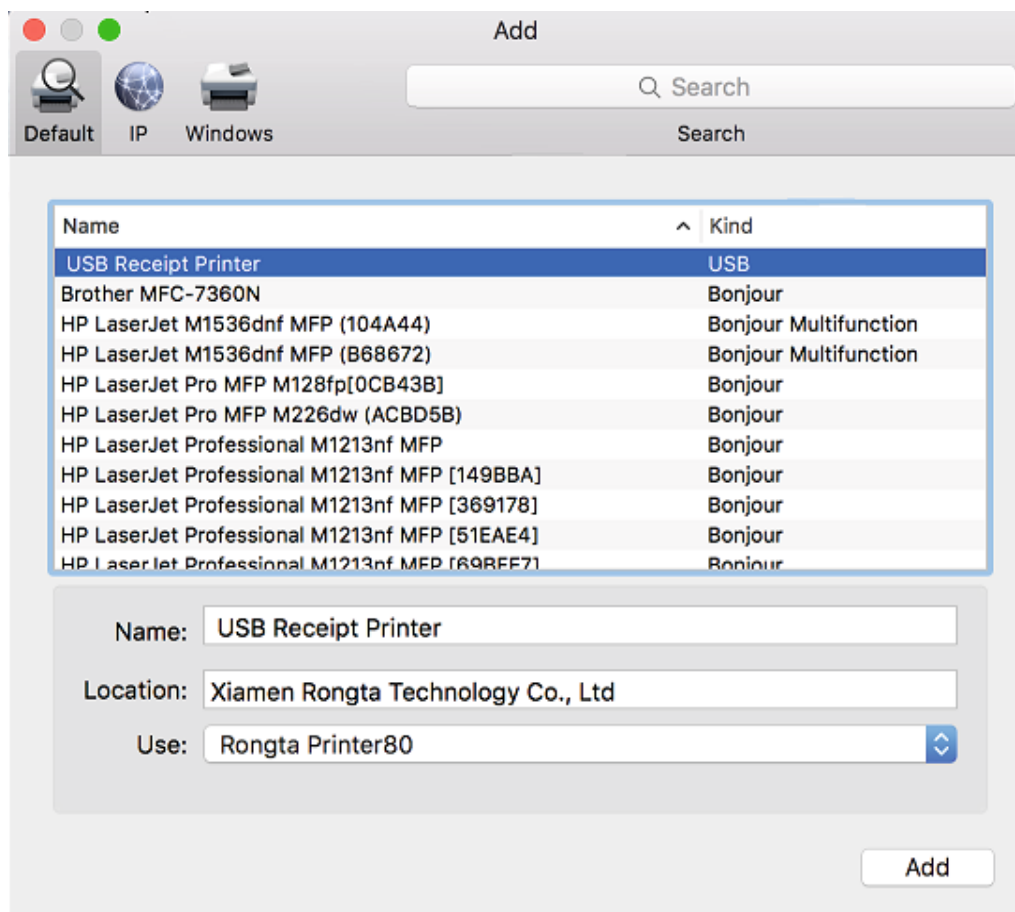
Add

Default IP Windows

Search

Search

| Name | Kind |
|---|---|
| USB Receipt Printer | USB |
| Brother MFC-7360N | Bonjour |
| HP LaserJet M1536dnf MFP (104A44) | Bonjour Multifunction |
| HP LaserJet M1536dnf MFP (B68672) | Bonjour Multifunction |
| HP LaserJet Pro MFP M128fp[0CB43B] | Bonjour |
| HP LaserJet Pro MFP M226dw (ACBD5B) | Bonjour |
| HP LaserJet Professional M1213nf MFP | Bonjour |
| HP LaserJet Professional M1213nf MFP [149BBA] | Bonjour |
| HP LaserJet Professional M1213nf MFP [369178] | Bonjour |
| HP LaserJet Professional M1213nf MFP [51EAE4] | Bonjour |
| HP LaserJet Professional M1213nf MFP [69BEE7] | Bonjour |

Name: USB Receipt Printer

Location: Xiamen Rongta Technology Co., Ltd

Use: Rongta Printer80

Add